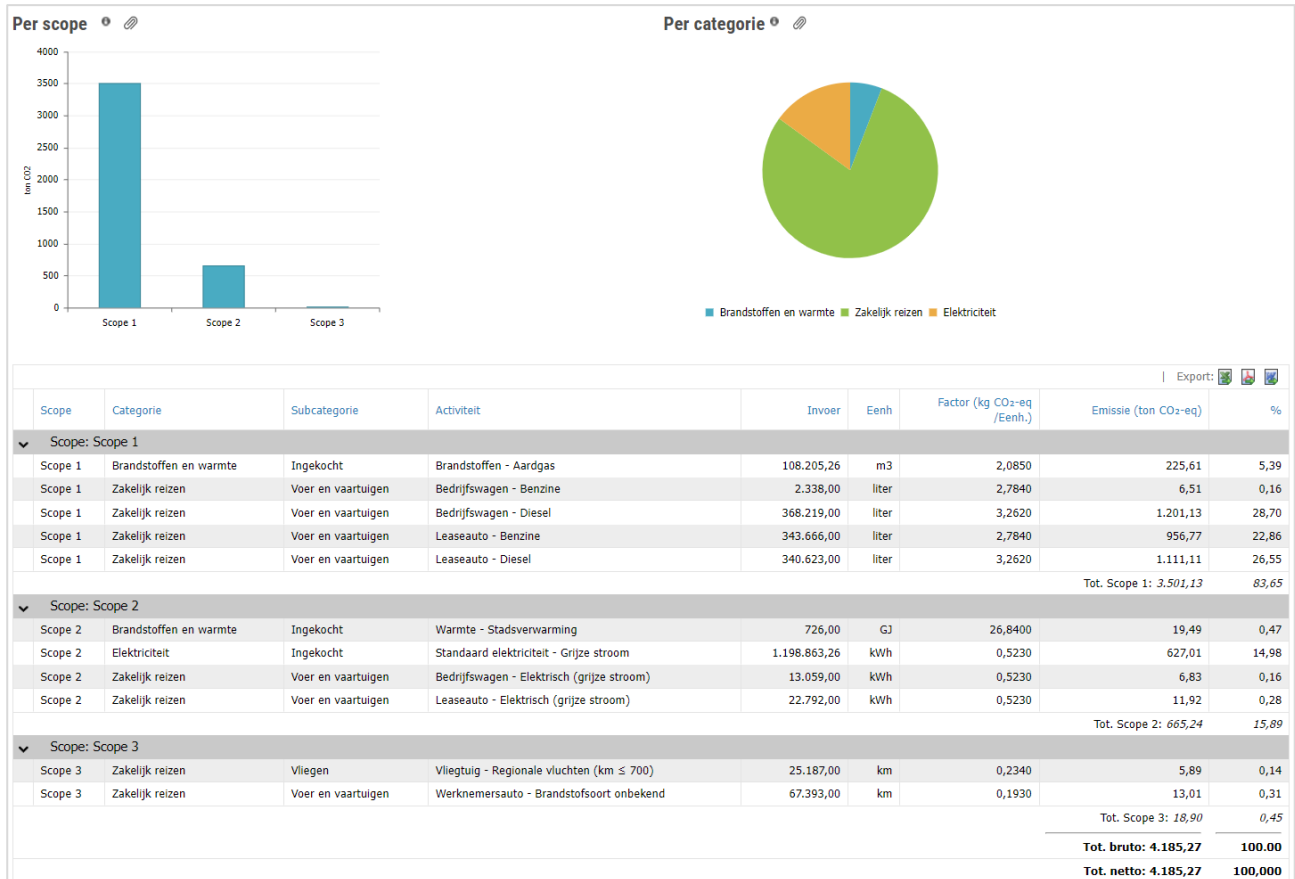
Per scope

Per categorie

4000
3500
3000
2500
2000
1500
1000
500
0

ton CO2

Scope 1
Scope 2
Scope 3

Brandstoffen en warmte
Zakelijk reizen
Elektriciteit

| Export:

| Scope | Categorie | Subcategorie | Activiteit | Invoer | Eenh | Factor (kg CO₂-eq /Eenh.) | Emissie (ton CO₂-eq) | % |
|---|---|---|---|---|---|---|---|---|
| Scope: Scope 1 | | | | | | | | |
| Scope 1 | Brandstoffen en warmte | Ingekocht | Brandstoffen - Aardgas | 108.205,26 | m3 | 2,0850 | 225,61 | 5,39 |
| Scope 1 | Zakelijk reizen | Voer en vaartuigen | Bedrijfswagen - Benzine | 2.338,00 | liter | 2,7840 | 6,51 | 0,16 |
| Scope 1 | Zakelijk reizen | Voer en vaartuigen | Bedrijfswagen - Diesel | 368.219,00 | liter | 3,2620 | 1.201,13 | 28,70 |
| Scope 1 | Zakelijk reizen | Voer en vaartuigen | Leaseauto - Benzine | 343.666,00 | liter | 2,7840 | 956,77 | 22,86 |
| Scope 1 | Zakelijk reizen | Voer en vaartuigen | Leaseauto - Diesel | 340.623,00 | liter | 3,2620 | 1.111,11 | 26,55 |
| | | | | | | | Tot. Scope 1: 3.501,13 | 83,65 |
| Scope: Scope 2 | | | | | | | | |
| Scope 2 | Brandstoffen en warmte | Ingekocht | Warmte - Stadsverwarming | 726,00 | GJ | 26,8400 | 19,49 | 0,47 |
| Scope 2 | Elektriciteit | Ingekocht | Standaard elektriciteit - Grijze stroom | 1.198.863,26 | kWh | 0,5230 | 627,01 | 14,98 |
| Scope 2 | Zakelijk reizen | Voer en vaartuigen | Bedrijfswagen - Elektrisch (grijze stroom) | 13.059,00 | kWh | 0,5230 | 6,83 | 0,16 |
| Scope 2 | Zakelijk reizen | Voer en vaartuigen | Leaseauto - Elektrisch (grijze stroom) | 22.792,00 | kWh | 0,5230 | 11,92 | 0,28 |
| | | | | | | | Tot. Scope 2: 665,24 | 15,89 |
| Scope: Scope 3 | | | | | | | | |
| Scope 3 | Zakelijk reizen | Vliegen | Vliegtuig - Regionale vluchten (km ≤ 700) | 25.187,00 | km | 0,2340 | 5,89 | 0,14 |
| Scope 3 | Zakelijk reizen | Voer en vaartuigen | Werknemersauto - Brandstofsoort onbekend | 67.393,00 | km | 0,1930 | 13,01 | 0,31 |
| | | | | | | | Tot. Scope 3: 18,90 | 0,45 |
| | | | | | | | Tot. bruto: 4.185,27 | 100.00 |
| | | | | | | | Tot. netto: 4.185,27 | 100,000 |